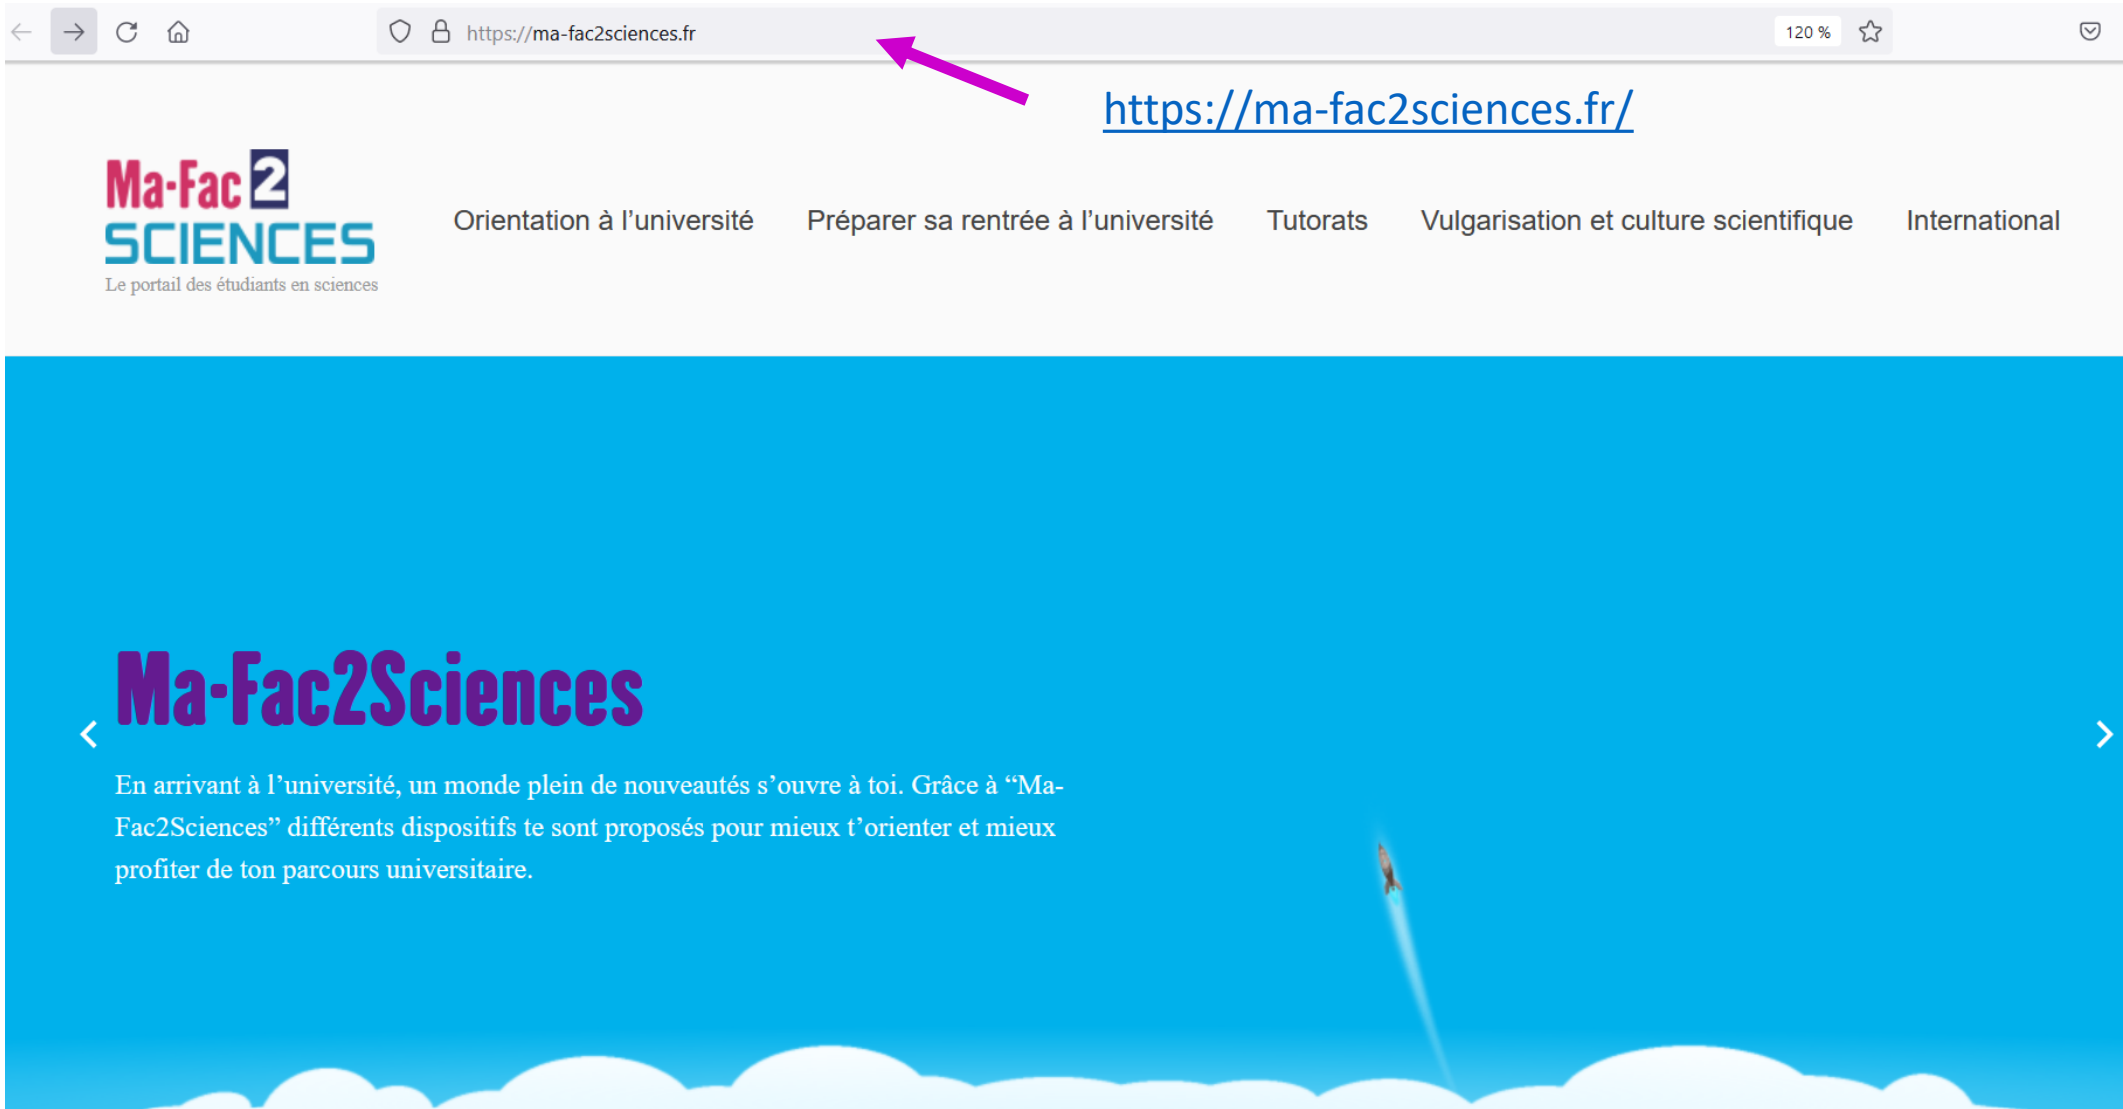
https://ma-fac2sciences.fr

120 %

https://ma-fac2sciences.fr/

Ma-Fac 2
SCIENCES
Le portail des étudiants en sciences

Orientation à l'université Préparer sa rentrée à l'université Tutorats Vulgarisation et culture scientifique International

Ma-Fac2Sciences

En arrivant à l'université, un monde plein de nouveautés s'ouvre à toi. Grâce à "Ma-Fac2Sciences" différents dispositifs te sont proposés pour mieux t'orienter et mieux profiter de ton parcours universitaire.